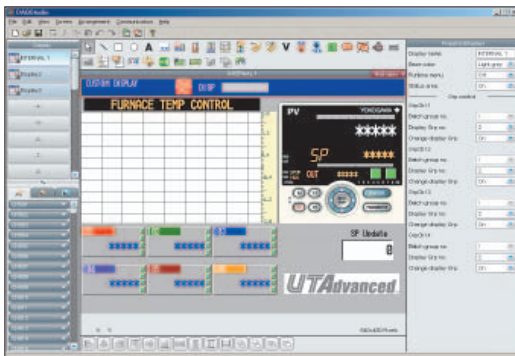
CUSTOM DISPLAY
DISP
FURNACE TEMP CONTROL
PV
YOKOGAWA
*****
SP
*****
OUT
SP Update
0
UTAdvanced
Display 1
Display 2
Display 3
Display name
Base color
Runtime menu
Status area
Display name INTERVAL 1
Light gray
Off
On
Disp Grp 1
Batch group no.
Display Grp no.
Change display Grp
Disp Grp 2
Batch group no.
Display Grp no.
Change display Grp
Disp Grp 3
Batch group no.
Display Grp no.
Change display Grp
Disp Grp 4
Batch group no.
Display Grp no.
Change display Grp